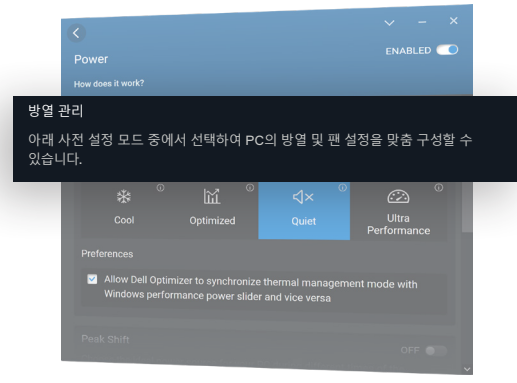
Power
ENABLED
How does it work?

방열 관리
아래 사전 설정 모드 중에서 선택하여 PC의 방열 및 팬 설정을 맞춤 구성할 수 있습니다.

Cool
Optimized
Quiet
Ultra Performance

Preferences

Allow Dell Optimizer to synchronize thermal management mode with Windows performance power slider and vice versa

Peak Shift
OFF